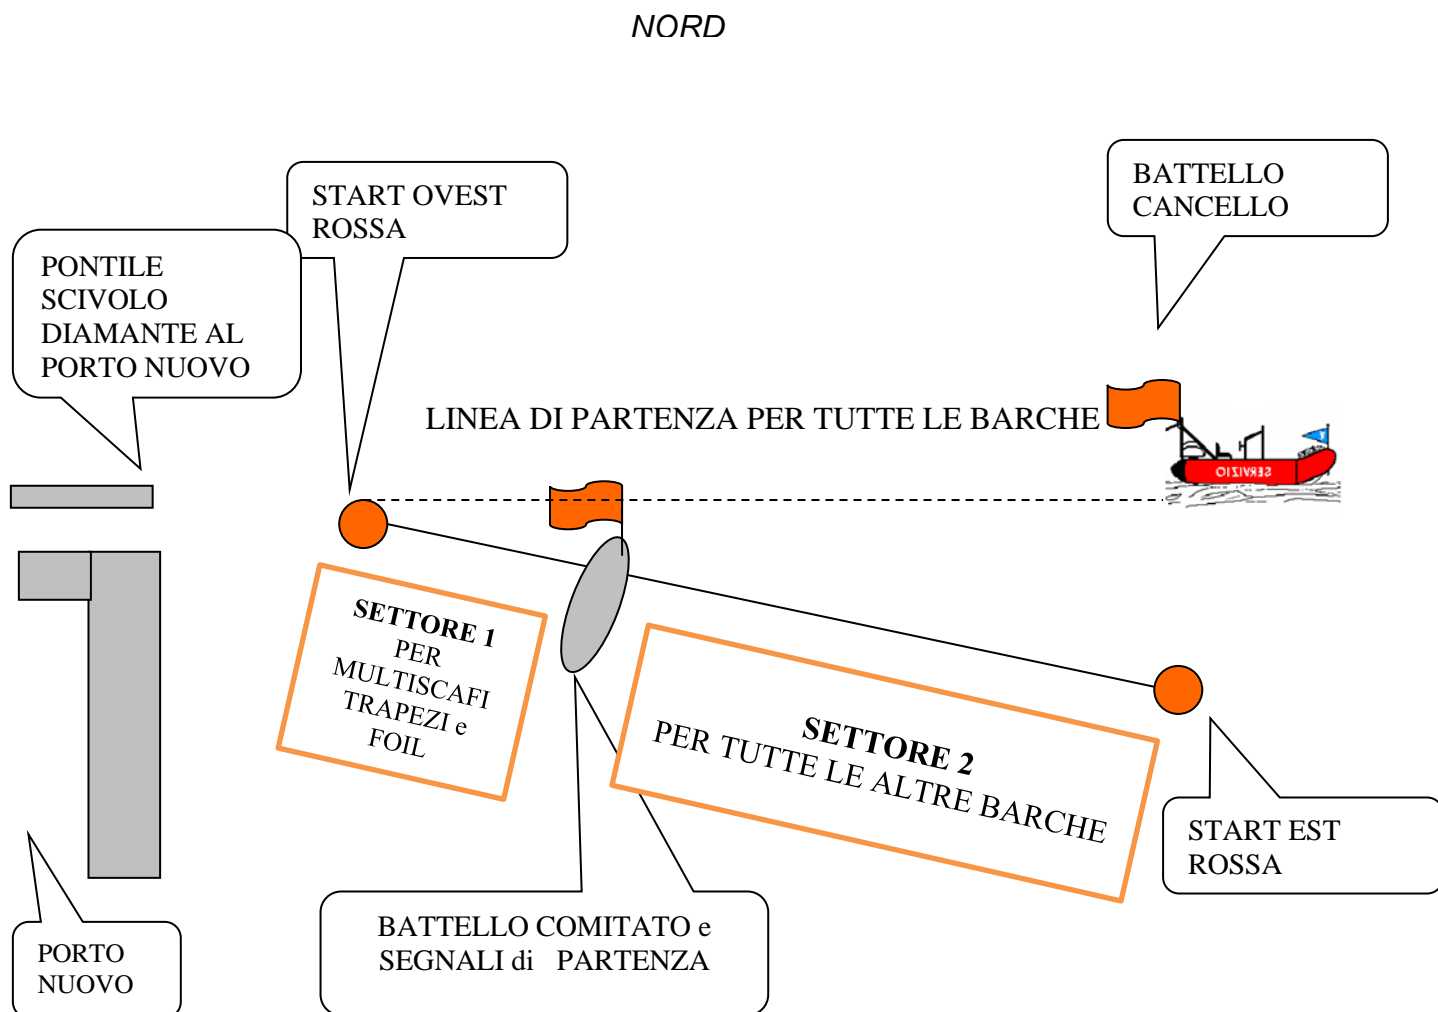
NORD

START OVEST ROSSA

BATTELLO CANCELLO

PONTILE SCIVOLO DIAMANTE AL PORTO NUOVO

LINEA DI PARTENZA PER TUTTE LE BARCHE

SERVIZIO

SETTORE 1 PER MULTISCAFI TRAPEZI e FOIL

SETTORE 2 PER TUTTE LE ALTRE BARCHE

START EST ROSSA

PORTO NUOVO

BATTELLO COMITATO e SEGNALI di PARTENZA